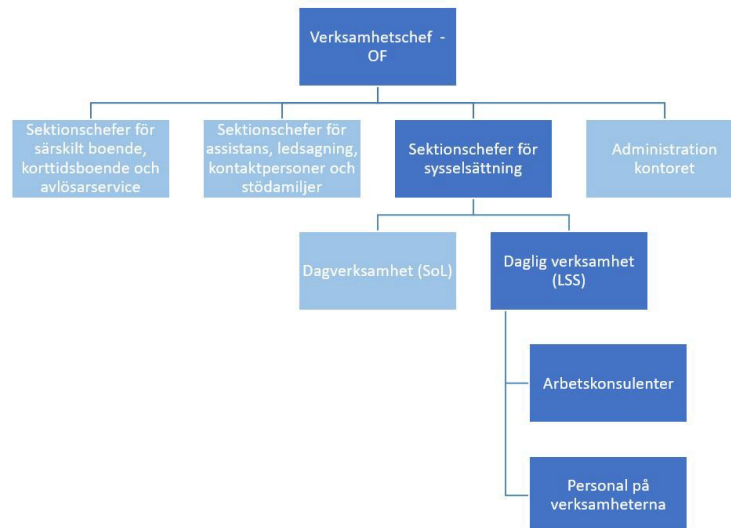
Verksamhetschef - OF

Sektionschefer för särskilt boende, korttidsboende och avlösarservice

Sektionschefer för assistans, ledsagning, kontaktpersoner och stödamiljer

Sektionschefer för sysselsättning

Administration kontoret

Dagverksamhet (SoL)

Daglig verksamhet (LSS)

Arbetskonsulenter

Personal på verksamheterna